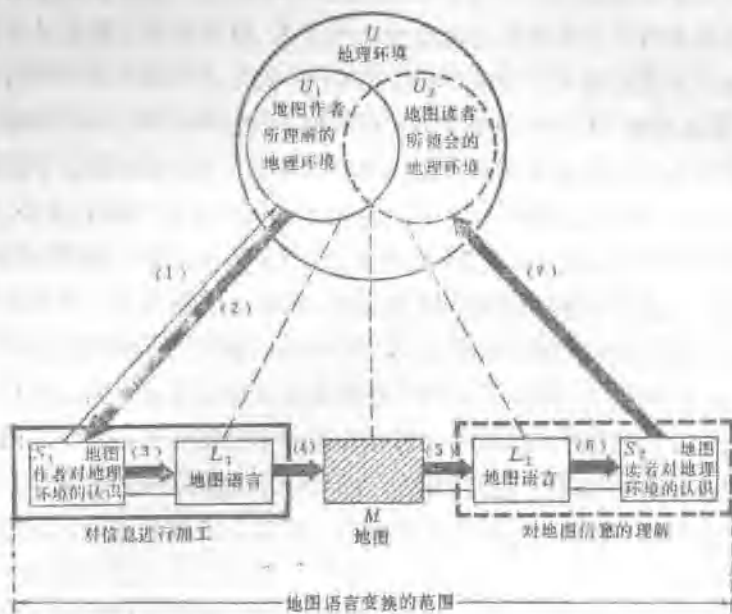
$U$
地理环境

$U_1$
地图作者所理解的地理环境

$U_2$
地图读者所领会的地理环境

(1)

(2)

(7)

$S_1$ 地图作者对地理环境的认识

(3)

$L_1$
地图语言

(4)

$M$
地图

(5)

$L_2$
地图语言

(6)

$S_2$ 地图读者对地理环境的认识

对信息进行加工

对地图信息的理解

地图语言变换的范围